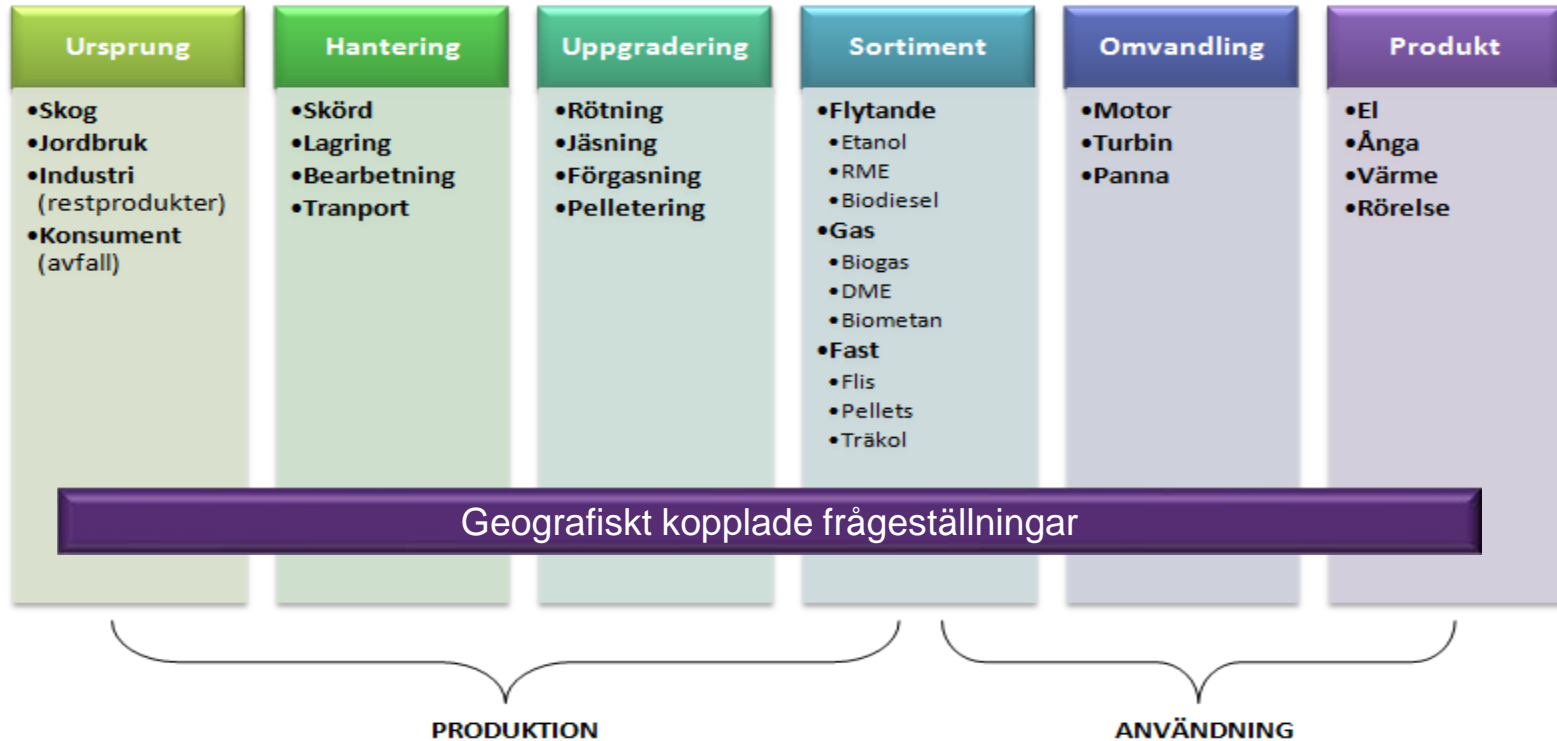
Ursprung
•Skog
•Jordbruk
•Industri (restprodukter)
•Konsument (avfall)

Hantering
•Skörd
•Lagring
•Bearbetning
•Tranport

Uppgradering
•Rötning
•Jäsning
•Förgasning
•Pelletering

Sortiment
•Flytande
•Etanol
•RME
•Biodiesel
•Gas
•Biogas
•DME
•Biometan
•Fast
•Flis
•Pellets
•Träkol

Omvandling
•Motor
•Turbin
•Panna

Produkt
•El
•Ånga
•Värme
•Rörelse

Geografiskt kopplade frågeställningar

PRODUKTION

ANVÄNDNING